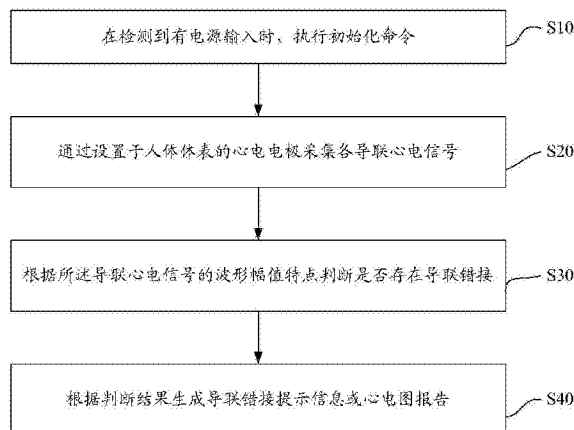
在检测到有电源输入时，执行初始化命令

S10

通过设置于人体体表的心电电极采集各导联心电信号

S20

根据所述导联心电信号的波形幅值特点判断是否存在导联错接

S30

根据判断结果生成导联错接提示信息或心电图报告

S40